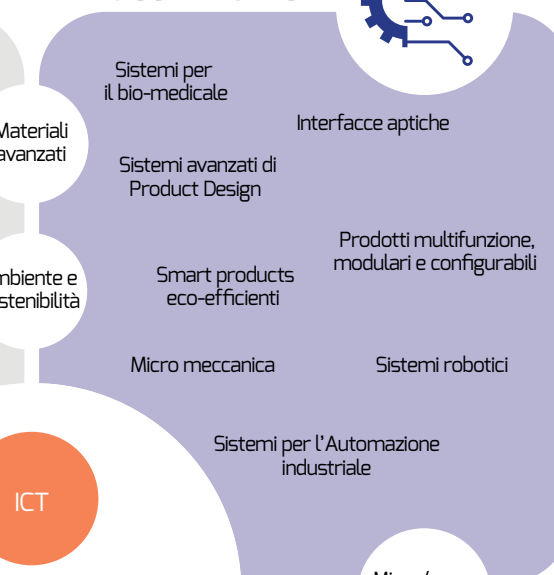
Materiali avanzati

nbiente e stenibilità

ICT

Sistemi per il bio-medicale

Interfacce aptiche

Sistemi avanzati di Product Design

Prodotti multifunzione, modulari e configurabili

Smart products eco-efficienti

Micro meccanica

Sistemi robotici

Sistemi per l'Automazione industriale

Micro/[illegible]